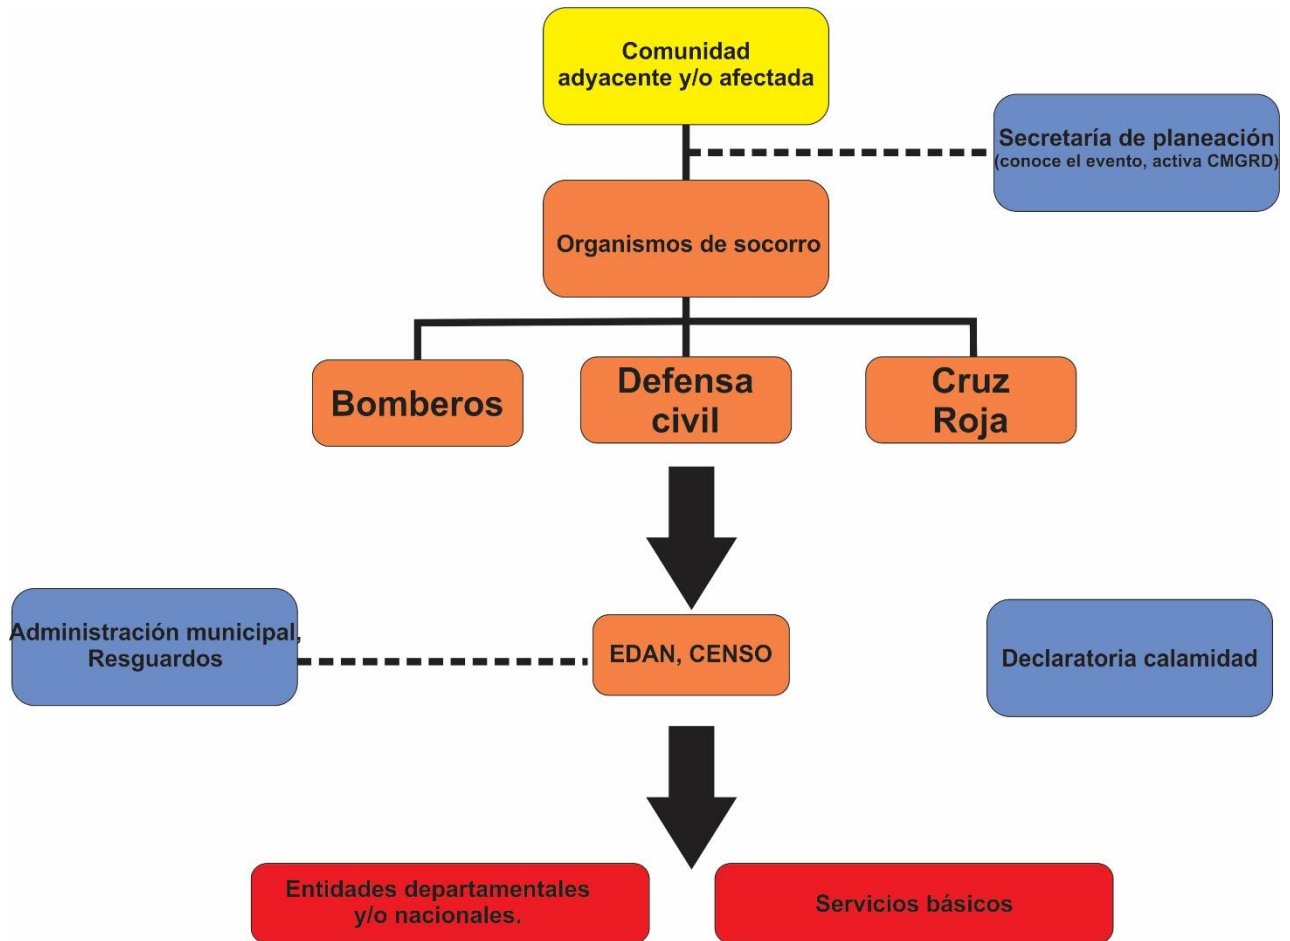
Comunidad adyacente y/o afectada

Secretaría de planeación (conoce el evento, activa CMGRD)

Organismos de socorro

Bomberos

Defensa civil

Cruz Roja

Administración municipal, Resguardos

EDAN, CENSO

Declaratoria calamidad

Entidades departamentales y/o nacionales.

Servicios básicos